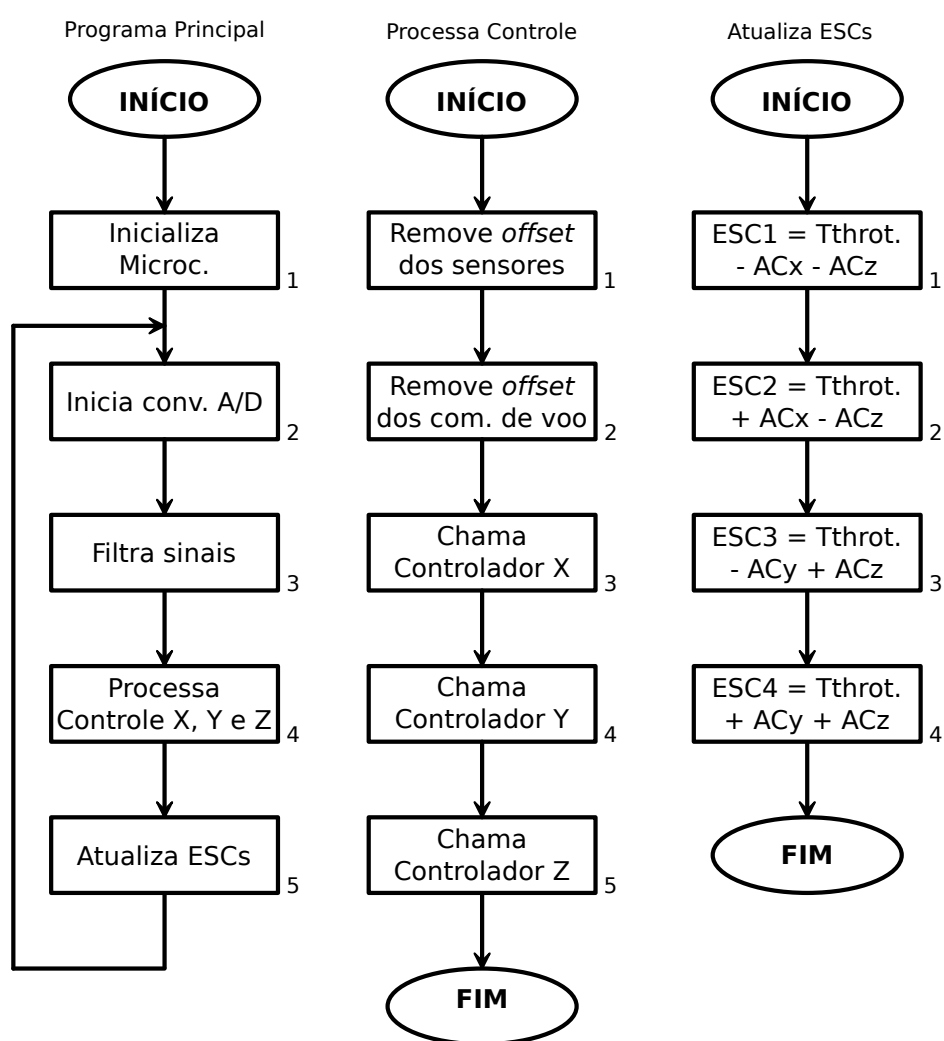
Programa Principal

INÍCIO

Inicializa Microc.
1

Inicia conv. A/D
2

Filtra sinais
3

Processa Controle X, Y e Z
4

Atualiza ESCs
5

Processa Controle

INÍCIO

Remove offset dos sensores
1

Remove offset dos com. de voo
2

Chama Controlador X
3

Chama Controlador Y
4

Chama Controlador Z
5

FIM

Atualiza ESCs

INÍCIO

ESC1 = Tthrot. - ACx - ACz
1

ESC2 = Tthrot. + ACx - ACz
2

ESC3 = Tthrot. - ACy + ACz
3

ESC4 = Tthrot. + ACy + ACz
4

FIM